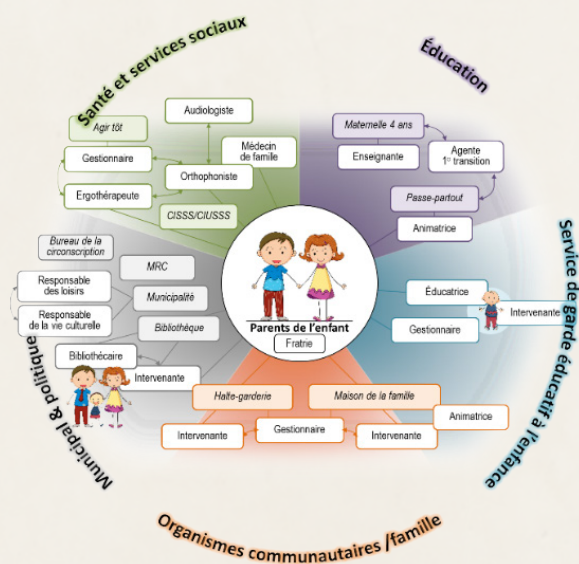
Santé et services sociaux

Agir tôt

Audiologiste

Gestionnaire

Médecin de famille

Orthophoniste

Ergothérapeute

CISSS/CIUSSS

Éducation

Maternelle 4 ans

Agente 1$^{re}$ transition

Enseignante

Passe-partout

Animatrice

Service de garde éducatif à l'enfance

Éducatrice

Intervenante

Gestionnaire

Parents de l'enfant

Fratrie

Bureau de la circonscription

MRC

Responsable des loisirs

Municipalité

Responsable de la vie culturelle

Bibliothèque

Bibliothécaire

Intervenante

Municipal & politique

Halte-garderie

Maison de la famille

Animatrice

Intervenante

Gestionnaire

Intervenante

Organismes communautaires /famille